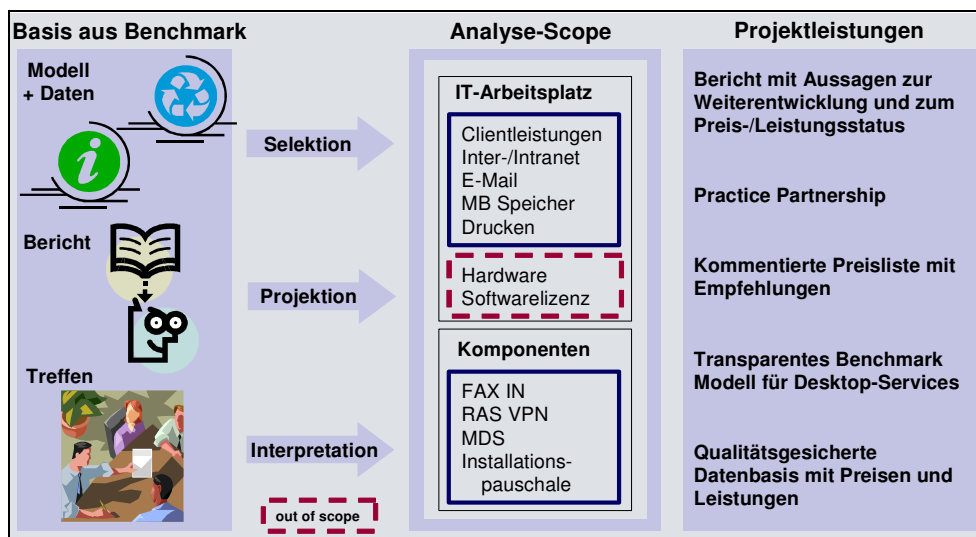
Basis aus Benchmark

Modell + Daten

Bericht

Treffen

Selektion

Projektion

Interpretation

out of scope

Analyse-Scope

IT-Arbeitsplatz

Clientleistungen
Inter-/Intranet
E-Mail
MB Speicher
Drucken

Hardware
Softwarelizenz

Komponenten

FAX IN
RAS VPN
MDS
Installationspauschale

Projektleistungen

Bericht mit Aussagen zur Weiterentwicklung und zum Preis-/Leistungsstatus

Practice Partnership

Kommentierte Preisliste mit Empfehlungen

Transparentes Benchmark Modell für Desktop-Services

Qualitätsgesicherte Datenbasis mit Preisen und Leistungen